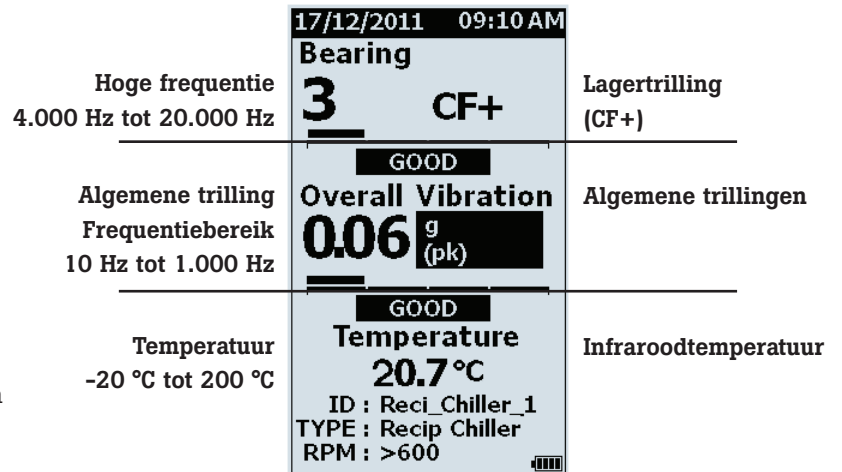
17/12/2011 09:10 AM
Bearing
Hoge frequentie
4.000 Hz tot 20.000 Hz
3 CF+
Lagertrilling
(CF+)
GOOD
Algemene trilling
Frequentiebereik
10 Hz tot 1.000 Hz
Overall Vibration
0.06 g (pk)
Algemene trillingen
GOOD
Temperatuur
-20 °C tot 200 °C
Temperature
20.7 °C
Infraroodtemperatuur
ID : Reci_Chiller_1
TYPE : Recip Chiller
RPM : >600